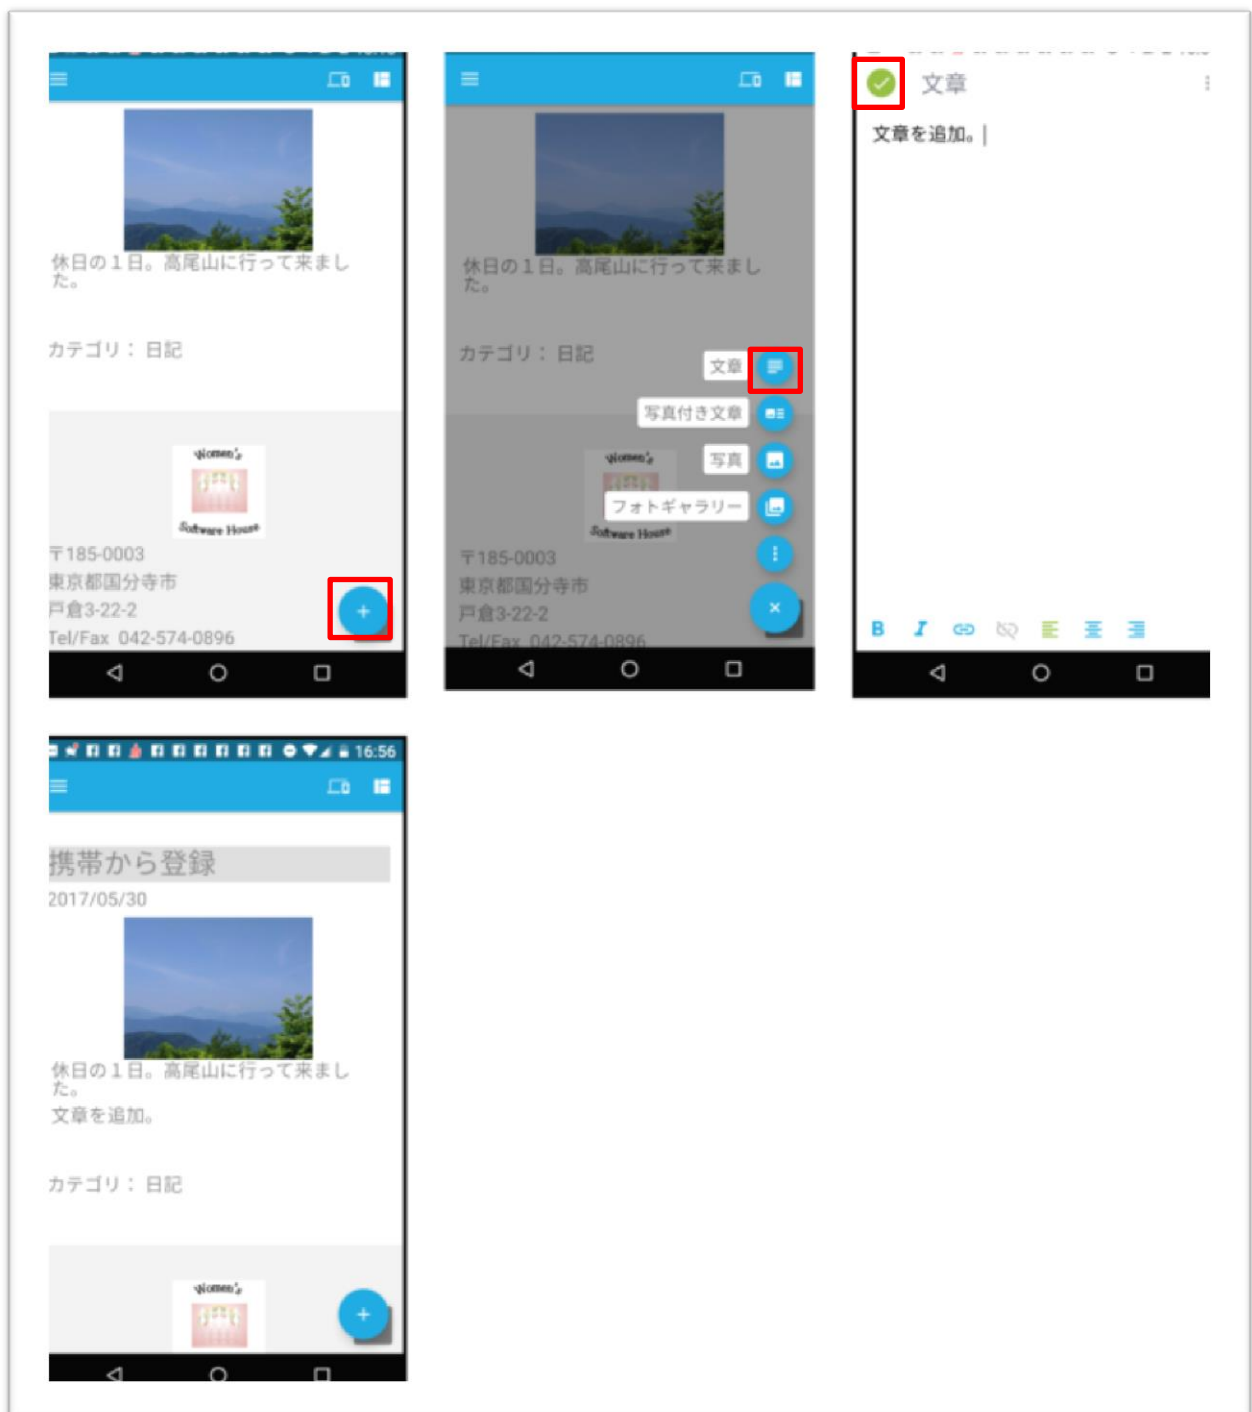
休日の１日。高尾山に行って来ました。

カテゴリ：日記

Women's
Software House

〒185-0003
東京都国分寺市
戸倉3-22-2
Tel/Fax 042-574-0896

+

休日の１日。高尾山に行って来ました。

カテゴリ：日記

文章
写真付き文章
写真
フォトギャラリー

Women's
Software House

〒185-0003
東京都国分寺市
戸倉3-22-2
Tel/Fax 042-574-0896

×

文章

文章を追加。

B I

16:56

携帯から登録
2017/05/30

休日の１日。高尾山に行って来ました。
文章を追加。

カテゴリ：日記

Women's

+